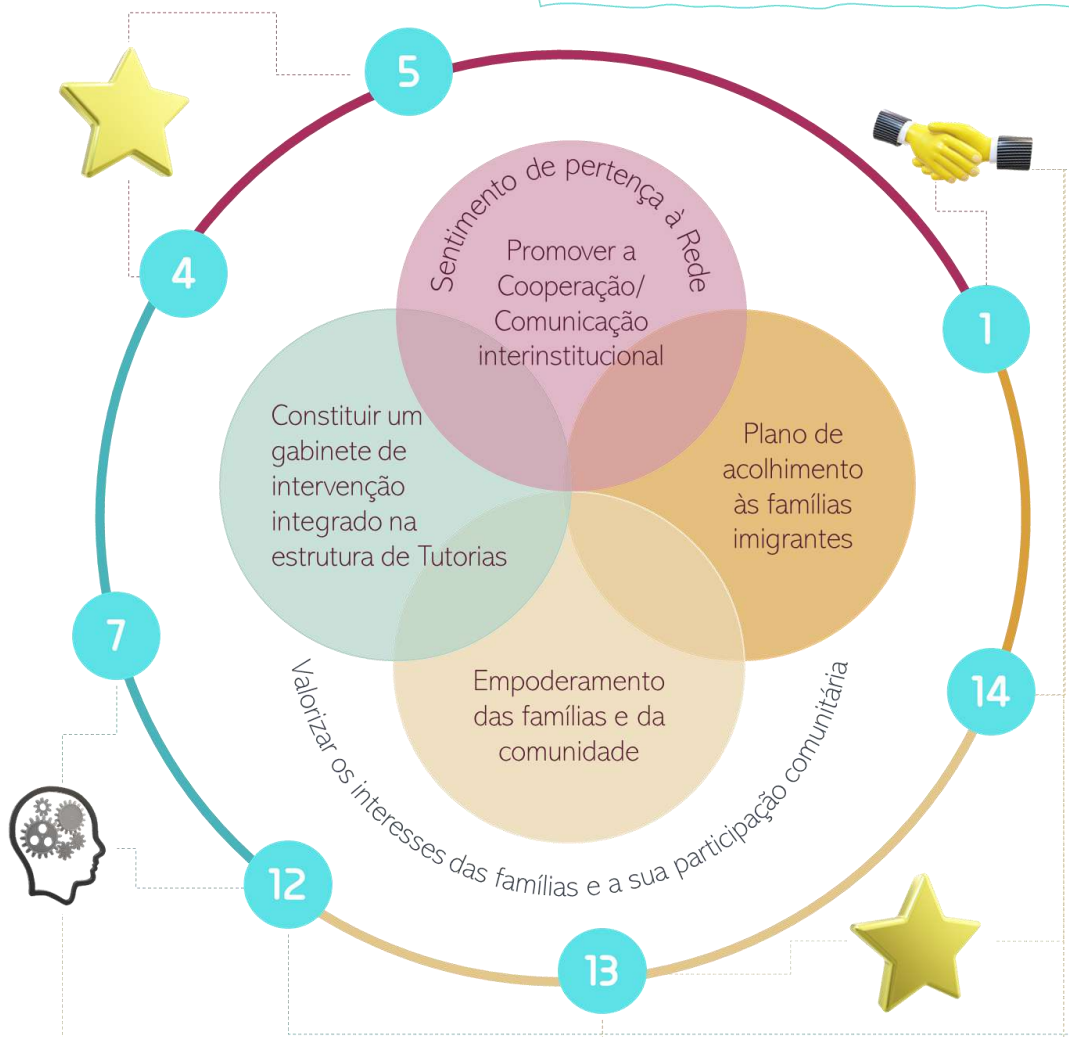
5

4

1

7

14

12

13

Sentimento de pertença à Rede

Promover a Cooperação/ Comunicação interinstitucional

Constituir um gabinete de intervenção integrado na estrutura de Tutorias

Plano de acolhimento às famílias imigrantes

Empoderamento das famílias e da comunidade

Valorizar os interesses das famílias e a sua participação comunitária